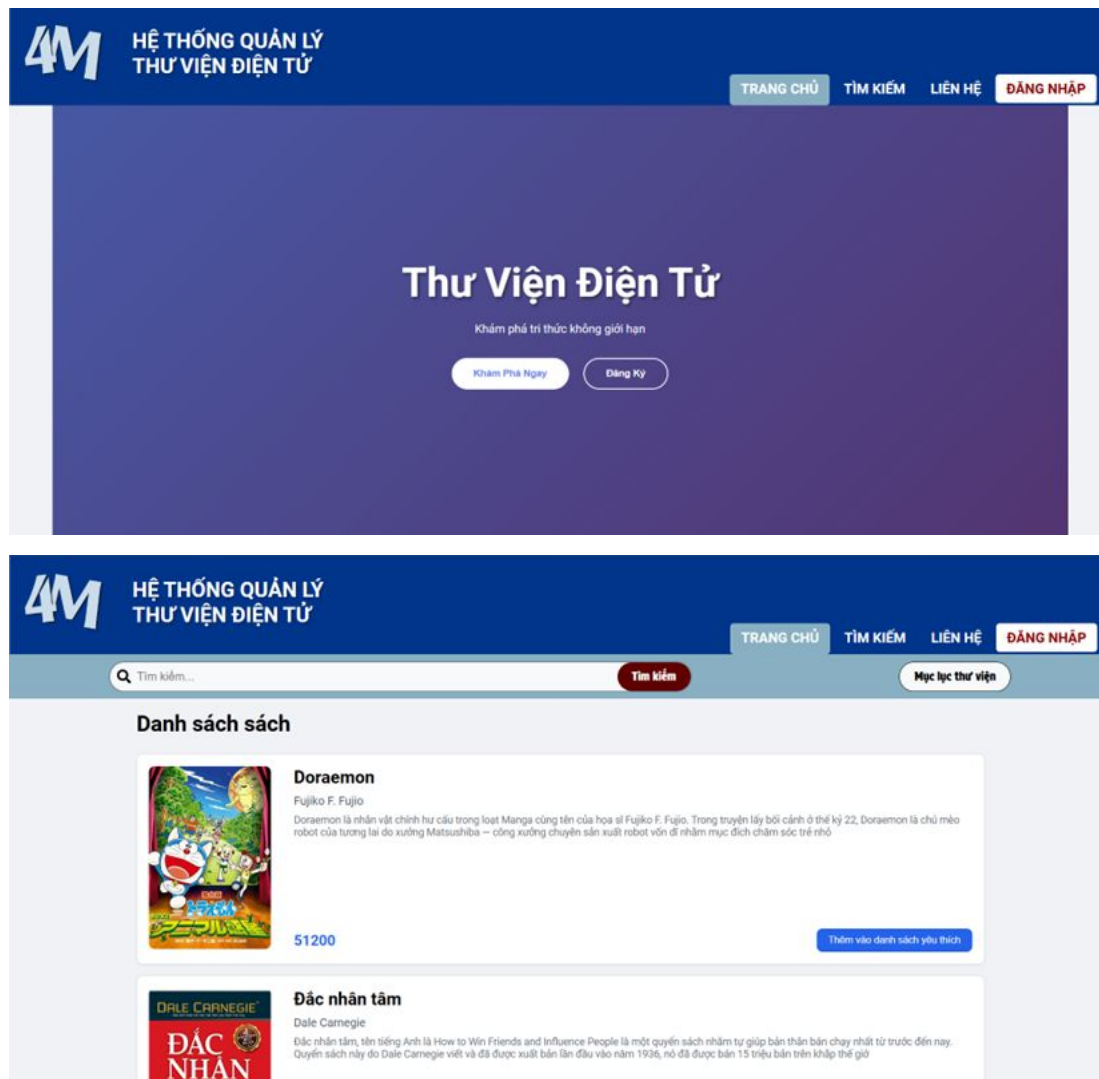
4M HỆ THỐNG QUẢN LÝ THƯ VIỆN ĐIỆN TỬ

TRANG CHỦ TÌM KIẾM LIÊN HỆ ĐĂNG NHẬP

Thư Viện Điện Tử

Khám phá tri thức không giới hạn

Khám Phá Ngay Đăng Ký

4M HỆ THỐNG QUẢN LÝ THƯ VIỆN ĐIỆN TỬ

TRANG CHỦ TÌM KIẾM LIÊN HỆ ĐĂNG NHẬP

Tìm kiếm... Tìm kiếm Mục lục thư viện

Danh sách sách

Doraemon

Fujiko F. Fujio

Doraemon là nhân vật chính hư cấu trong loạt Manga cùng tên của họa sĩ Fujiko F. Fujio. Trong truyện lấy bối cảnh ở thế kỷ 22, Doraemon là chú mèo robot của tương lai do xưởng Matsushiba — công xưởng chuyên sản xuất robot vốn dĩ nhằm mục đích chăm sóc trẻ nhỏ

51200

Thêm vào danh sách yêu thích

Đắc nhân tâm

Dale Carnegie

Đắc nhân tâm, tên tiếng Anh là How to Win Friends and Influence People là một quyển sách nhằm tự giúp bản thân bán chạy nhất từ trước đến nay. Quyển sách này do Dale Carnegie viết và đã được xuất bản lần đầu vào năm 1936, nó đã được bán 15 triệu bản trên khắp thế giới

DALE CARNEGIE ĐẮC NHÂN